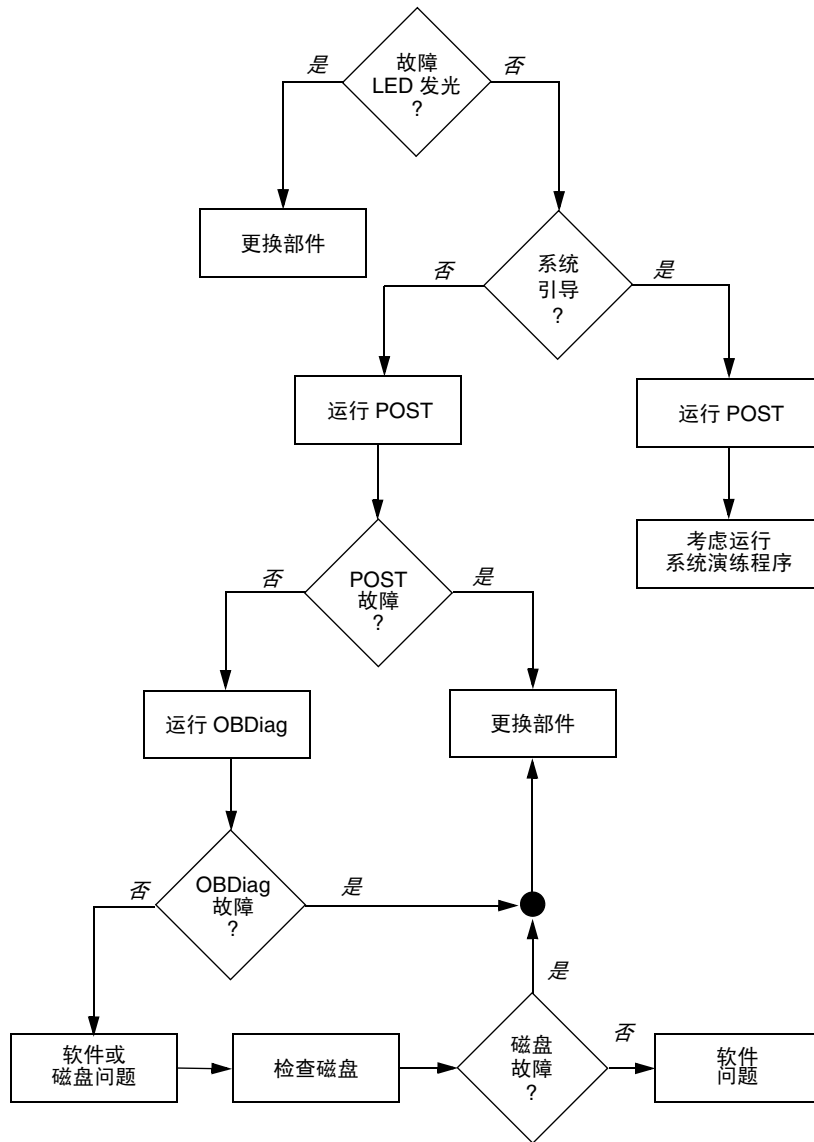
故障
LED 发光
?

是

否

更换部件

系统
引导
?

否

是

运行 POST

运行 POST

考虑运行
系统演练程序

POST
故障
?

否

是

运行 OBDiag

更换部件

OBDiag
故障
?

否

是

是

软件或
磁盘问题

检查磁盘

磁盘
故障
?

否

软件
问题